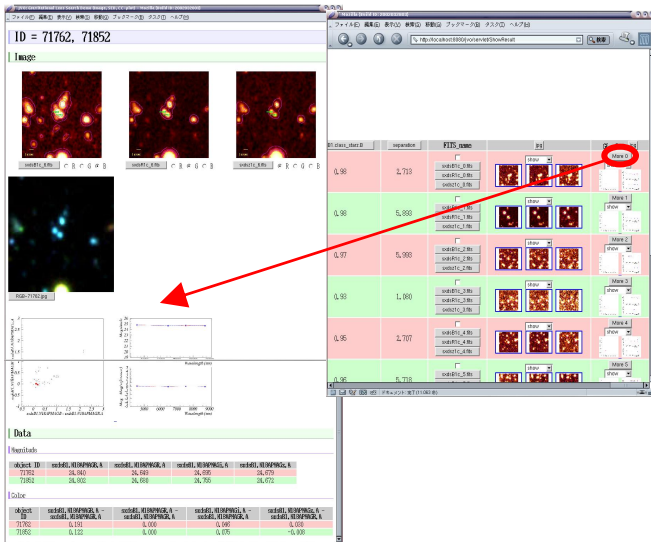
ファイル(F) 編集(E) 表示(V) 移動(G) ブックマーク(B) ツール(T) ヘルプ(H)

ID = 71762, 71852

Image

sxds1R1c_0.fits

sxds1R1c_0.fits

sxds1R1c_0.fits

RGB-71762.jpg

Data

Magnitude

| object ID | sxds01.V18MAG.A | sxds01.V18MAG.A | sxds01.V18MAG.A | sxds01.V18MAG.A |
|---|---|---|---|---|
| 71762 | 24.840 | 24.649 | 24.895 | 24.679 |
| 71852 | 24.802 | 24.680 | 24.755 | 24.672 |

Color

| object ID | sxds01.V18MAG.A - sxds01.V18MAG.A | sxds01.V18MAG.A - sxds01.V18MAG.A | sxds01.V18MAG.A - sxds01.V18MAG.A | sxds01.V18MAG.A - sxds01.V18MAG.A |
|---|---|---|---|---|
| 71762 | 0.191 | 0.000 | 0.046 | 0.000 |
| 71852 | 0.122 | 0.000 | 0.075 | -0.008 |

ファイル(F) 編集(E) 表示(V) 移動(G) ブックマーク(B) ツール(T) ヘルプ(H)

http://localhost:8080/vo/servlet/ShowResult

検索

class_star | separation | FITS_name | jpg

| 0.98 | 2.713 | sxds1R1c_0.fits sxds1R1c_0.fits sxds1c1c_0.fits | show | More 0 |
|---|---|---|---|---|
| 0.98 | 5.893 | sxds1R1c_1.fits sxds1R1c_1.fits sxds1c1c_1.fits | show | More 1 |
| 0.97 | 5.298 | sxds1R1c_2.fits sxds1R1c_2.fits sxds1c1c_2.fits | show | More 2 |
| 0.93 | 1.080 | sxds1R1c_3.fits sxds1R1c_3.fits sxds1c1c_3.fits | show | More 3 |
| 0.95 | 2.707 | sxds1R1c_4.fits sxds1R1c_4.fits sxds1c1c_4.fits | show | More 4 |
| 0.96 | 5.718 | sxds1R1c_5.fits | show | More 5 |

ドキュメント: 完了 (11.063 秒)